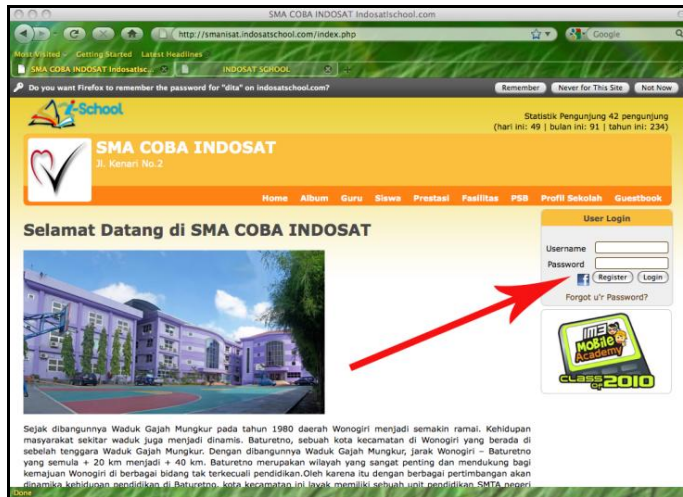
SMA COBA INDOSAT Indosatschool.com

http://smanisat.indosatschool.com/index.php

Google

Most Visited Getting Started Latest Headlines

SMA COBA INDOSAT Indosatsc... INDOSAT SCHOOL

Do you want Firefox to remember the password for "dita" on indosatschool.com?

Remember Never for This Site Not Now

i-School

Statistik Pengunjung 42 pengunjung
(hari ini: 49 | bulan ini: 91 | tahun ini: 234)

SMA COBA INDOSAT
Jl. Kenari No.2

Home Album Guru Siswa Prestasi Fasilitas PSB Profil Sekolah Guestbook

Selamat Datang di SMA COBA INDOSAT

User Login

Username
Password

Register Login

Forgot u'r Password?

IM3 Mobile Academy
CLASS OF 2010

Sejak dibangunnya Waduk Gajah Mungkur pada tahun 1980 daerah Wonogiri menjadi semakin ramai. Kehidupan masyarakat sekitar waduk juga menjadi dinamis. Baturetno, sebuah kota kecamatan di Wonogiri yang berada di sebelah tenggara Waduk Gajah Mungkur. Dengan dibangunnya Waduk Gajah Mungkur, jarak Wonogiri – Baturetno yang semula + 20 km menjadi + 40 km. Baturetno merupakan wilayah yang sangat penting dan mendukung bagi kemajuan Wonogiri di berbagai bidang tak terkecuali pendidikan.Oleh karena itu dengan berbagai pertimbangan akan dinamika kehidupan pendidikan di Baturetno, kota kecamatan ini layak memiliki sebuah unit pendidikan SMTA negeri

Done